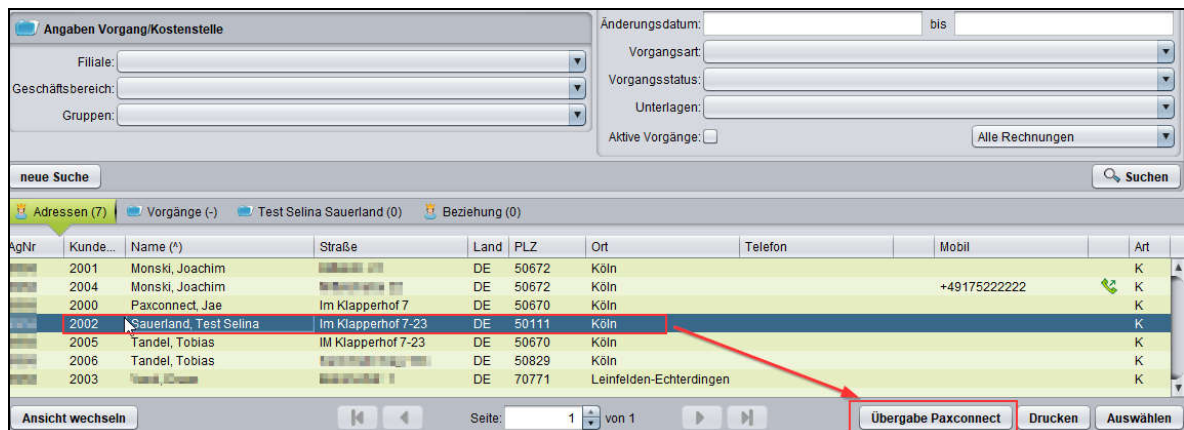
Angaben Vorgang/Kostenstelle

Filiale:
Geschäftsbereich:
Gruppen:

Änderungsdatum: bis
Vorgangsart:
Vorgangsstatus:
Unterlagen:
Aktive Vorgänge: Alle Rechnungen

neue Suche
Suchen

Adressen (7) Vorgänge (-) Test Selina Sauerland (0) Beziehung (0)

| AgNr | Kunde... | Name (^) | Straße | Land | PLZ | Ort | Telefon | Mobil | | Art |
|---|---|---|---|---|---|---|---|---|---|---|
| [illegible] | 2001 | Monski, Joachim | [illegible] | DE | 50672 | Köln | | | | K |
| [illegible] | 2004 | Monski, Joachim | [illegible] | DE | 50672 | Köln | | +49175222222 | | K |
| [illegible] | 2000 | Paxconnect, Jae | Im Klapperhof 7 | DE | 50670 | Köln | | | | K |
| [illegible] | 2002 | Sauerland, Test Selina | Im Klapperhof 7-23 | DE | 50111 | Köln | | | | K |
| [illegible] | 2005 | Tandel, Tobias | IM Klapperhof 7-23 | DE | 50670 | Köln | | | | K |
| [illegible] | 2006 | Tandel, Tobias | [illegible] | DE | 50829 | Köln | | | | K |
| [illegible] | 2003 | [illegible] | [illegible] | DE | 70771 | Leinfelden-Echterdingen | | | | K |

Ansicht wechseln
Seite: 1 von 1
Übergabe Paxconnect
Drucken
Auswählen